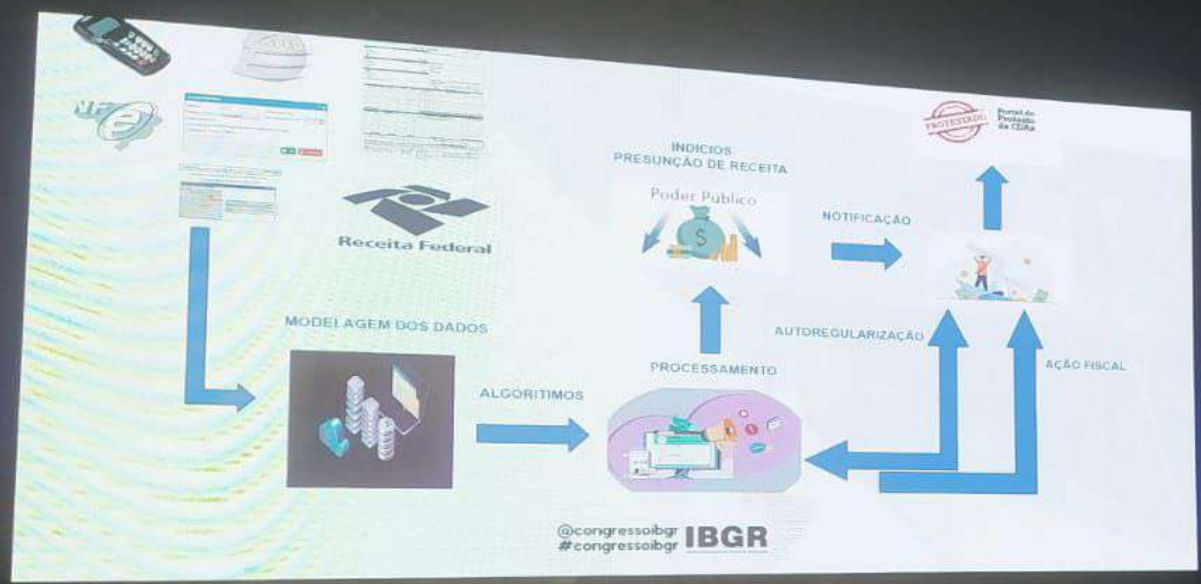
NF-e

Receita Federal

INDICIOS
PRESUNÇÃO DE RECEITA

Poder Publico

$

PROTESTADO

Portal de Protesto de CDAs

NOTIFICAÇÃO

MODELAGEM DOS DADOS

AUTOREGULARIZAÇÃO

PROCESSAMENTO

AÇÃO FISCAL

ALGORITIMOS

@congressoibgr
#congressoibgr IBGR